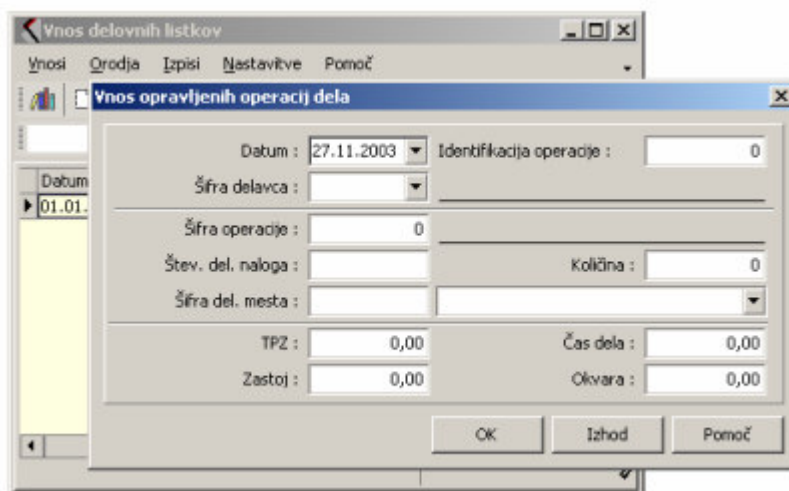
Vnos delovnih listkov

Vnosi Orodja Izpisi Nastavitve Pomoč

Datum
01.01.

Vnos opravljenih operacij dela

Datum : 27.11.2003
Identifikacija operacije : 0
Šifra delavca :
Šifra operacije : 0
Štev. del. naloga :
Količina : 0
Šifra del. mesta :
TPZ : 0,00
Čas dela : 0,00
Zastoj : 0,00
Okvara : 0,00

OK
Izhod
Pomoč